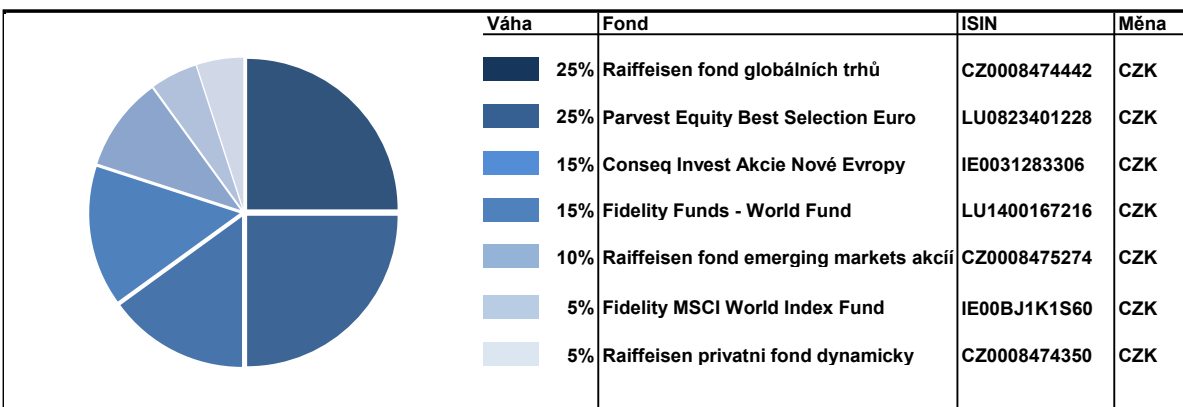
| Váha | Fond | ISIN | Měna |
|---|---|---|---|
| 25% | Raiffeisen fond globálních trhů | CZ0008474442 | CZK |
| 25% | Parvest Equity Best Selection Euro | LU0823401228 | CZK |
| 15% | Conseq Invest Akcie Nové Evropy | IE0031283306 | CZK |
| 15% | Fidelity Funds - World Fund | LU1400167216 | CZK |
| 10% | Raiffeisen fond emerging markets akcií | CZ0008475274 | CZK |
| 5% | Fidelity MSCI World Index Fund | IE00BJ1K1S60 | CZK |
| 5% | Raiffeisen privatni fond dynamicky | CZ0008474350 | CZK |